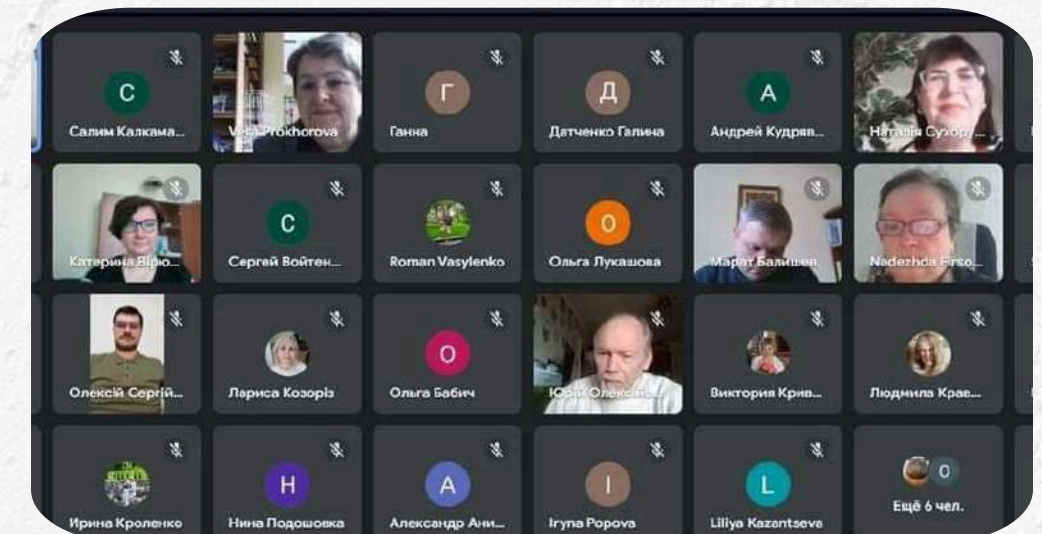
C
Салим Калкама...

Vira Prokhorova

Г
Ганна

Д
Датченко Галина

А
Андрей Кудряв...

Наталія Сухор...

Катерина Вірю...

C
Сергей Войтен...

Roman Vasylenko

О
Ольга Лукашова

Марат Балишев

Nadezhda Firso...

Олексій Сергій...

Лариса Козоріз

О
Ольга Бабич

Юрій Олексан...

Виктория Крив...

Людмила Крав...

Ирина Кроленко

Н
Нина Подошовка

А
Александр Ани...

I
Iryna Popova

L
Liliya Kazantseva

О
Ещё 6 чел.